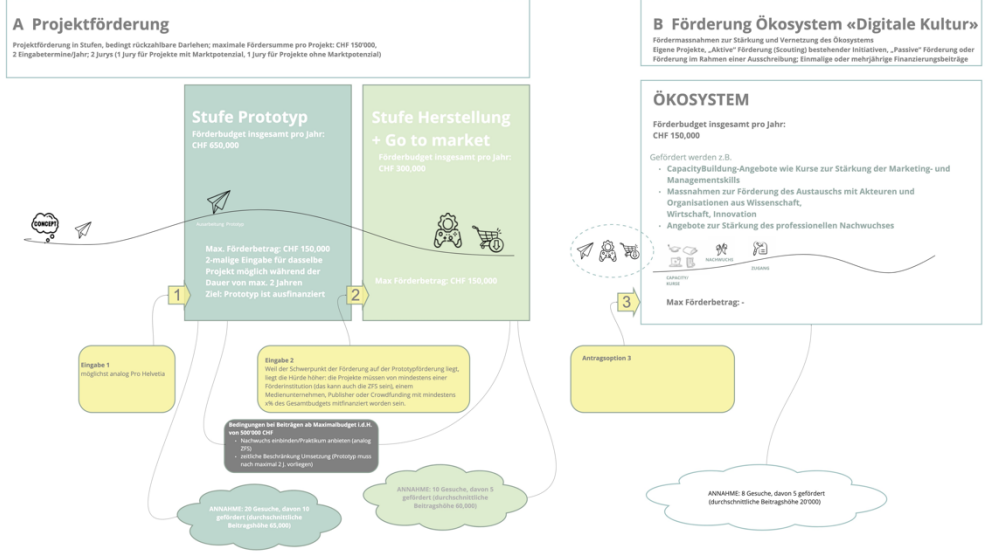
A Projektförderung

Projektförderung in Stufen, bedingt rückzahlbare Darlehen; maximale Fördersumme pro Projekt: CHF 150'000, 2 Eingabetermine/Jahr; 2 Jurys (1 Jury für Projekte mit Marktpotenzial, 1 Jury für Projekte ohne Marktpotenzial)

B Förderung Ökosystem «Digitale Kultur»

Fördermassnahmen zur Stärkung und Vernetzung des Ökosystems
Eigene Projekte, „Aktive" Förderung (Scouting) bestehender Initiativen, „Passive" Förderung oder Förderung im Rahmen einer Ausschreibung; Einmalige oder mehrjährige Finanzierungsbeiträge

CONCEPT

Stufe Prototyp

Förderbudget insgesamt pro Jahr: CHF 650,000

Ausarbeitung Prototyp

Max. Förderbetrag: CHF 150,000
2-malige Eingabe für dasselbe Projekt möglich während der Dauer von max. 2 Jahren
Ziel: Prototyp ist ausfinanziert

Stufe Herstellung + Go to market

Förderbudget insgesamt pro Jahr: CHF 300,000

Max Förderbetrag: CHF 150,000

ÖKOSYSTEM

Förderbudget insgesamt pro Jahr: CHF 150,000

Gefördert werden z.B.
- CapacityBuilding-Angebote wie Kurse zur Stärkung der Marketing- und Managementskills
- Massnahmen zur Förderung des Austauschs mit Akteuren und Organisationen aus Wissenschaft, Wirtschaft, Innovation
- Angebote zur Stärkung des professionellen Nachwuchses

CAPACITY/ KURSE
NACHWUCHS
ZUSAMM

Max Förderbetrag: -

1
2
3

Eingabe 1
möglichst analog Pro Helvetia

Eingabe 2
Weil der Schwerpunkt der Förderung auf der Prototypförderung liegt, liegt die Hürde höher: die Projekte müssen von mindestens einer Förderinstitution (das kann auch die ZFS sein), einem Medienunternehmen, Publisher oder Crowdfunding mit mindestens x% des Gesamtbudgets mitfinanziert worden sein.

Antragsoption 3

Bedingungen bei Beträgen ab Maximalbudget i.d.H. von 500'000 CHF
- Nachwuchs einbinden/Praktikum anbieten (analog ZFS)
- zeitliche Beschränkung Umsetzung (Prototyp muss nach maximal 2 J. vorliegen)

ANNAHME: 20 Gesuche, davon 10 gefördert (durchschnittliche Beitragshöhe 65,000)

ANNAHME: 10 Gesuche, davon 5 gefördert (durchschnittliche Beitragshöhe 60,000)

ANNAHME: 8 Gesuche, davon 5 gefördert (durchschnittliche Beitragshöhe 20'000)